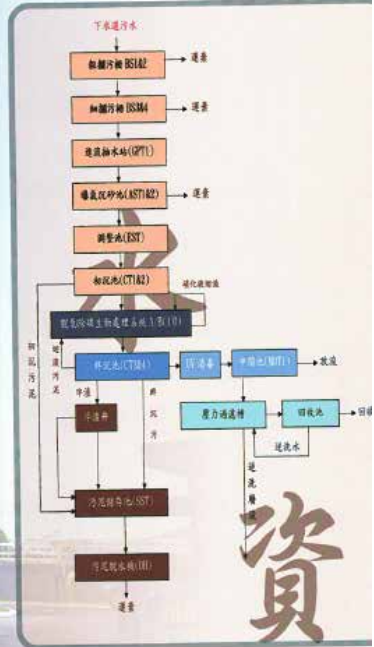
下水道污水

粗欄污柵 BS1&2
運棄

細欄污柵 BS3&4
運棄

揚水抽水站(GPT1)

曝氣沉砂池(AST1&2)
運棄

調整池(EST)

初沉池(CT1&2)
硝化液迴流

脫氮除磷生物處理系統 A²O(RB)

初沉污泥

迴流污泥

終沉池(CT3&4)

UV消毒

中間池(MPT1)
放流

浮渣

剩餘污泥

浮渣井

壓力過濾槽

回收池
回收

逆洗水

逆洗廢液

污泥儲存池(SST)

污泥脫水機(DH)

運棄

資